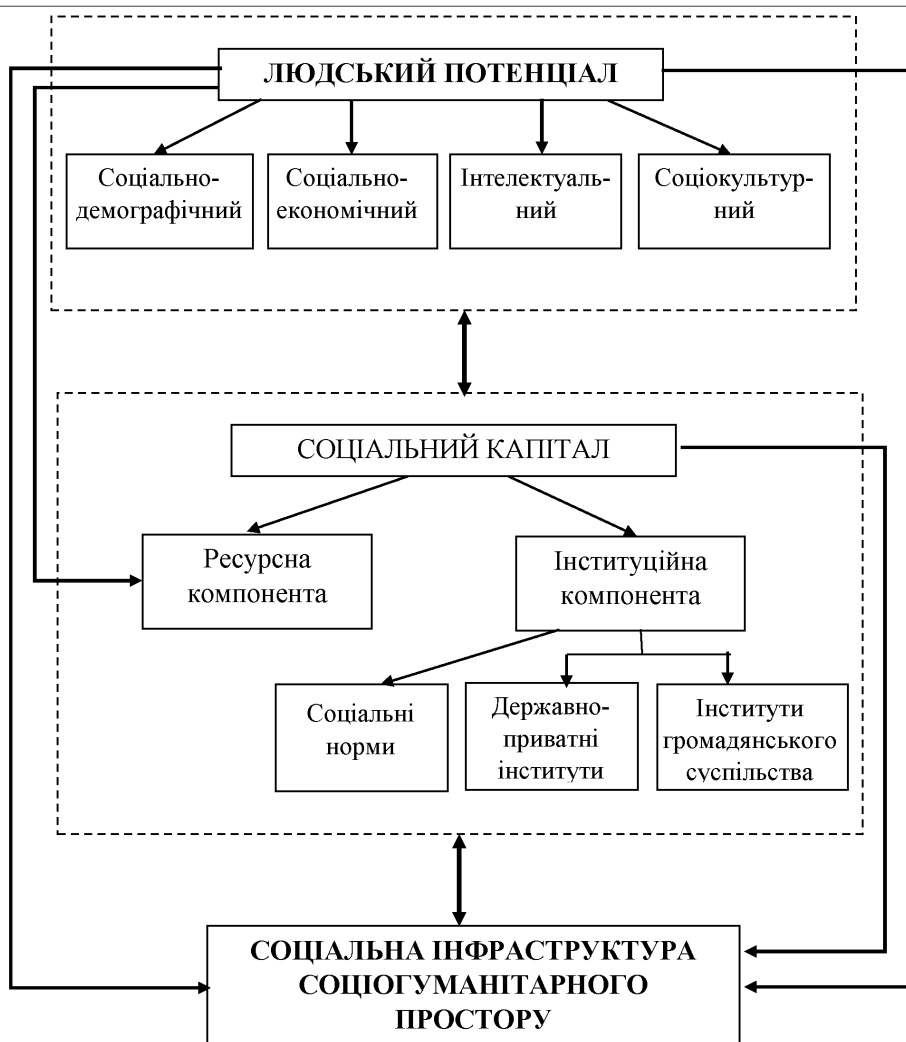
ЛЮДСЬКИЙ ПОТЕНЦІАЛ

Соціально-демографічний

Соціально-економічний

Інтелектуальний

Соціокультурний

СОЦІАЛЬНИЙ КАПІТАЛ

Ресурсна компонента

Інституційна компонента

Соціальні норми

Державно-приватні інститути

Інститути громадянського суспільства

СОЦІАЛЬНА ІНФРАСТРУКТУРА СОЦІОГУМАНІТАРНОГО ПРОСТОРУ